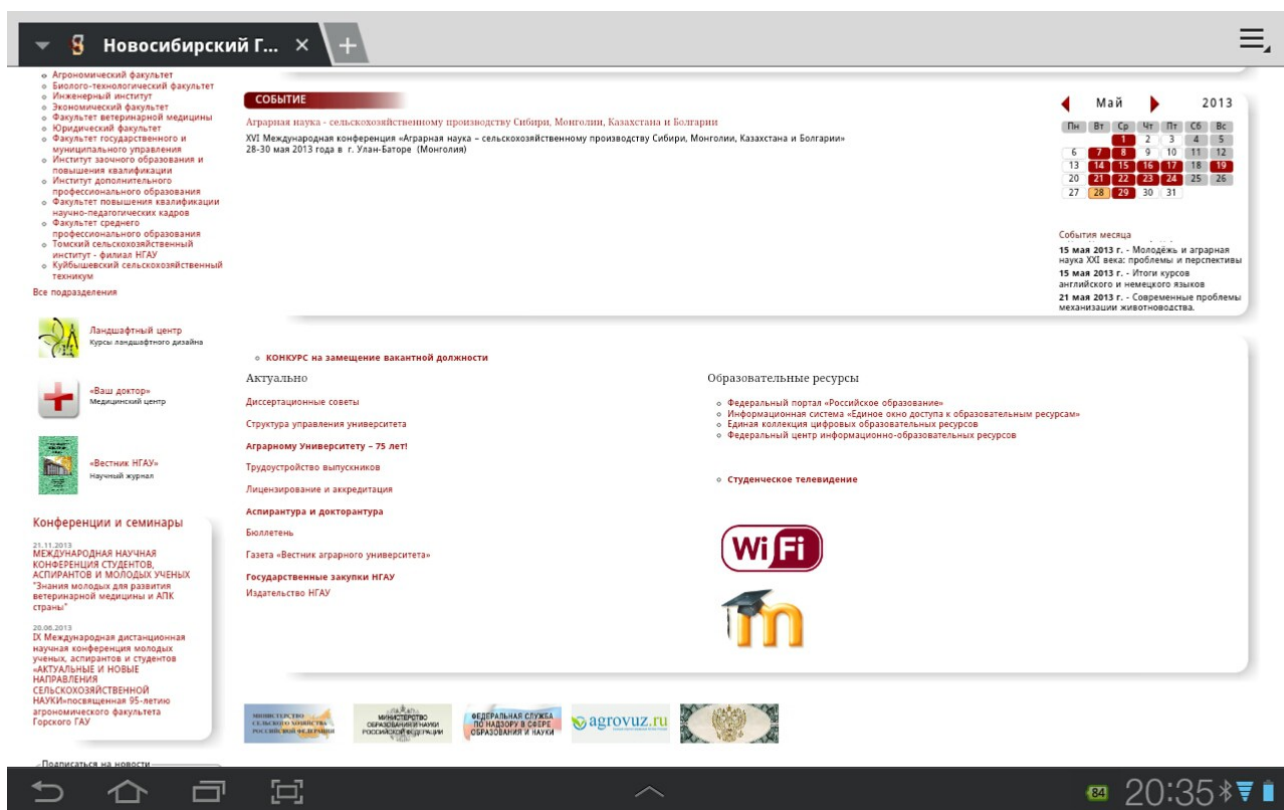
Новосибирский Г... ×

- Агрономический факультет
- Биолого-технологический факультет
- Инженерный институт
- Экономический факультет
- Факультет ветеринарной медицины
- Юридический факультет
- Факультет государственного и муниципального управления
- Институт заочного образования и повышения квалификации
- Институт дополнительного профессионального образования
- Факультет повышения квалификации научно-педагогических кадров
- Факультет среднего профессионального образования
- Томский сельскохозяйственный институт - филиал НГАУ
- Куйбышевский сельскохозяйственный техникум

Все подразделения

Ландшафтный центр
Курсы ландшафтного дизайна

«Ваш доктор»
Медицинский центр

«Вестник НГАУ»
Научный журнал

Конференции и семинары

21.11.2013
МЕЖДУНАРОДНАЯ НАУЧНАЯ КОНФЕРЕНЦИЯ СТУДЕНТОВ, АСПИРАНТОВ И МОЛОДЫХ УЧЕНЫХ "Знания молодых для развития ветеринарной медицины и АПК страны"

20.06.2013
IX Международная дистанционная научная конференция молодых ученых, аспирантов и студентов «АКТУАЛЬНЫЕ И НОВЫЕ НАПРАВЛЕНИЯ СЕЛЬСКОХОЗЯЙСТВЕННОЙ НАУКИ»посвященная 95-летию агрономического факультета Горского ГАУ

Подписаться на новости

СОБЫТИЕ

Аграрная наука - сельскохозяйственному производству Сибири, Монголии, Казахстана и Болгарии

XVI Международная конференция «Аграрная наука – сельскохозяйственному производству Сибири, Монголии, Казахстана и Болгарии»
28-30 мая 2013 года в г. Улан-Баторе (Монголия)

Май 2013

| Пн | Вт | Ср | Чт | Пт | Сб | Вс |
|---|---|---|---|---|---|---|
| | | 1 | 2 | 3 | 4 | 5 |
| 6 | 7 | 8 | 9 | 10 | 11 | 12 |
| 13 | 14 | 15 | 16 | 17 | 18 | 19 |
| 20 | 21 | 22 | 23 | 24 | 25 | 26 |
| 27 | 28 | 29 | 30 | 31 | | |

События месяца

15 мая 2013 г. - Молодёжь и аграрная наука XXI века: проблемы и перспективы
15 мая 2013 г. - Итоги курсов английского и немецкого языков
21 мая 2013 г. - Современные проблемы механизации животноводства.

- КОНКУРС на замещение вакантной должности

Актуально

Диссертационные советы
Структура управления университета
Аграрному Университету – 75 лет!
Трудоустройство выпускников
Лицензирование и аккредитация
Аспирантура и докторантура
Бюллетень
Газета «Вестник аграрного университета»
Государственные закупки НГАУ
Издательство НГАУ

Образовательные ресурсы

- Федеральный портал «Российское образование»
- Информационная система «Единое окно доступа к образовательным ресурсам»
- Единая коллекция цифровых образовательных ресурсов
- Федеральный центр информационно-образовательных ресурсов

- Студенческое телевидение

WiFi

МИНИСТЕРСТВО СЕЛЬСКОГО ХОЗЯЙСТВА РОССИЙСКОЙ ФЕДЕРАЦИИ
МИНИСТЕРСТВО ОБРАЗОВАНИЯ И НАУКИ РОССИЙСКОЙ ФЕДЕРАЦИИ
ФЕДЕРАЛЬНАЯ СЛУЖБА ПО НАДЗОРУ В СФЕРЕ ОБРАЗОВАНИЯ И НАУКИ
agrovuz.ru

84 20:35